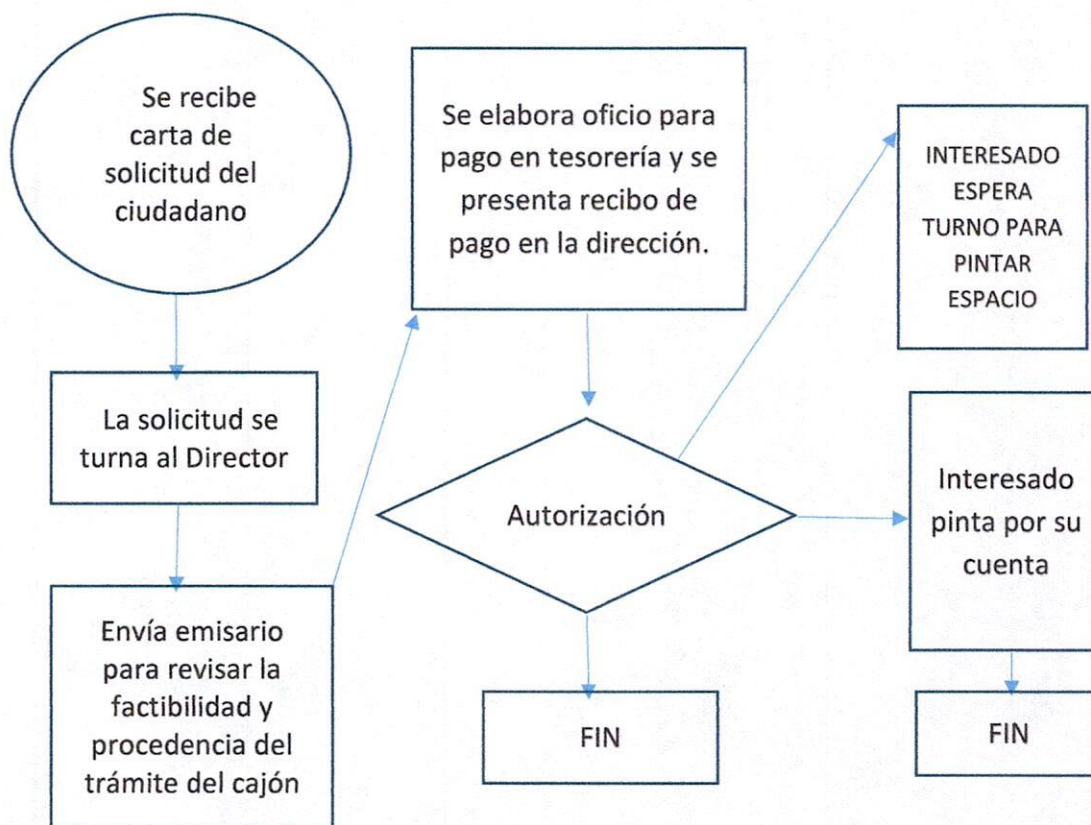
Se recibe carta de solicitud del ciudadano

La solicitud se turna al Director

Envía emisario para revisar la factibilidad y procedencia del trámite del cajón

Se elabora oficio para pago en tesorería y se presenta recibo de pago en la dirección.

Autorización

FIN

INTERESADO ESPERA TURNO PARA PINTAR ESPACIO

Interesado pinta por su cuenta

FIN